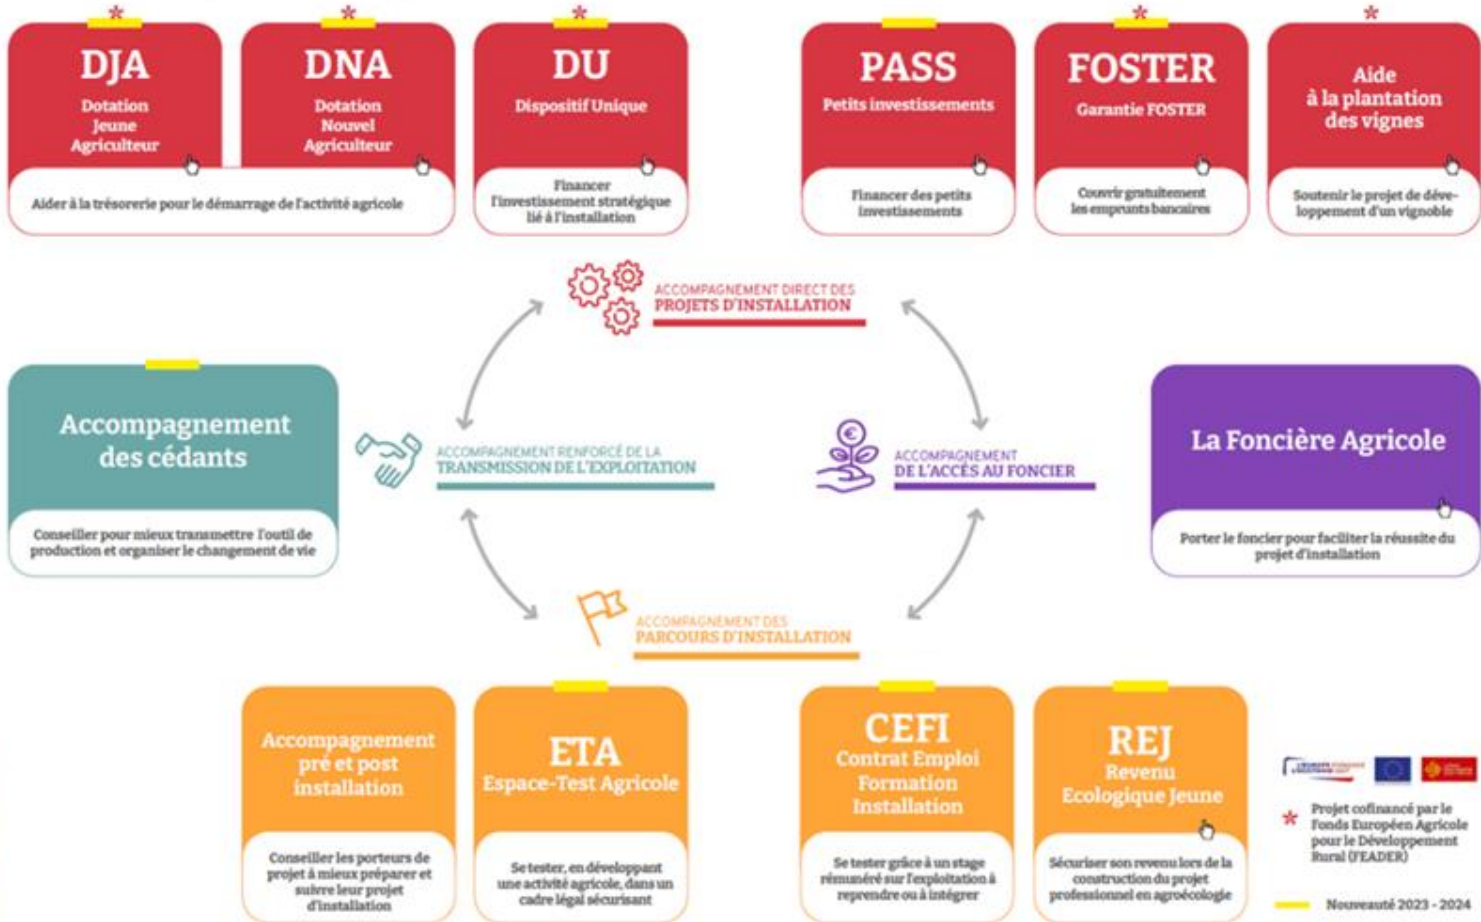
*
DJA
Dotation Jeune Agriculteur

*
DNA
Dotation Nouvel Agriculteur

Aider à la trésorerie pour le démarrage de l'activité agricole

*
DU
Dispositif Unique

Financer l'investissement stratégique lié à l'installation

PASS
Petits investissements

Financer des petits investissements

*
FOSTER
Garantie FOSTER

Couvrir gratuitement les emprunts bancaires

*
Aide à la plantation des vignes

Soutenir le projet de développement d'un vignoble

ACCOMPAGNEMENT DIRECT DES PROJETS D'INSTALLATION

Accompagnement des cédants

Conseiller pour mieux transmettre l'outil de production et organiser le changement de vie

ACCOMPAGNEMENT RENFORCÉ DE LA TRANSMISSION DE L'EXPLOITATION

ACCOMPAGNEMENT DE L'ACCÈS AU FONCIER

La Foncière Agricole

Porter le foncier pour faciliter la réussite du projet d'installation

ACCOMPAGNEMENT DES PARCOURS D'INSTALLATION

Accompagnement pré et post installation

Conseiller les porteurs de projet à mieux préparer et suivre leur projet d'installation

ETA
Espace-Test Agricole

Se tester, en développant une activité agricole, dans un cadre légal sécurisant

CEFI
Contrat Emploi Formation Installation

Se tester grâce à un stage rémunéré sur l'exploitation à reprendre ou à intégrer

REJ
Revenu Ecologique Jeune

Sécuriser son revenu lors de la construction du projet professionnel en agroécologie

* Projet cofinancé par le Fonds Européen Agricole pour le Développement Rural (FEADER)

Nouveauté 2023 - 2024